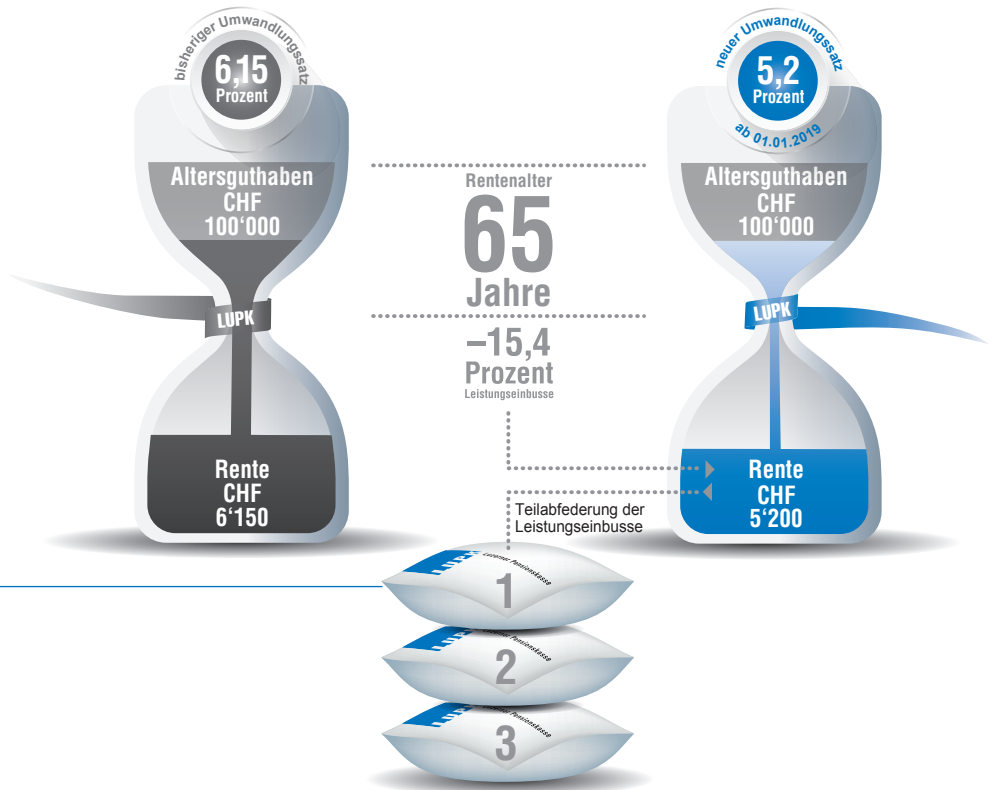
bisheriger Umwandlungssatz
6,15
Prozent

Altersguthaben
CHF
100‘000

LUPK

Rente
CHF
6‘150

Rentenalter
65
Jahre

–15,4
Prozent
Leistungseinbusse

neuer Umwandlungssatz
5,2
Prozent
ab 01.01.2019

Altersguthaben
CHF
100‘000

LUPK

Rente
CHF
5‘200

Teilabfederung der Leistungseinbusse

LUPK Luzerner Pensionskasse
1
LUPK Luzerner Pensionskasse
2
LUPK Luzerner Pensionskasse
3